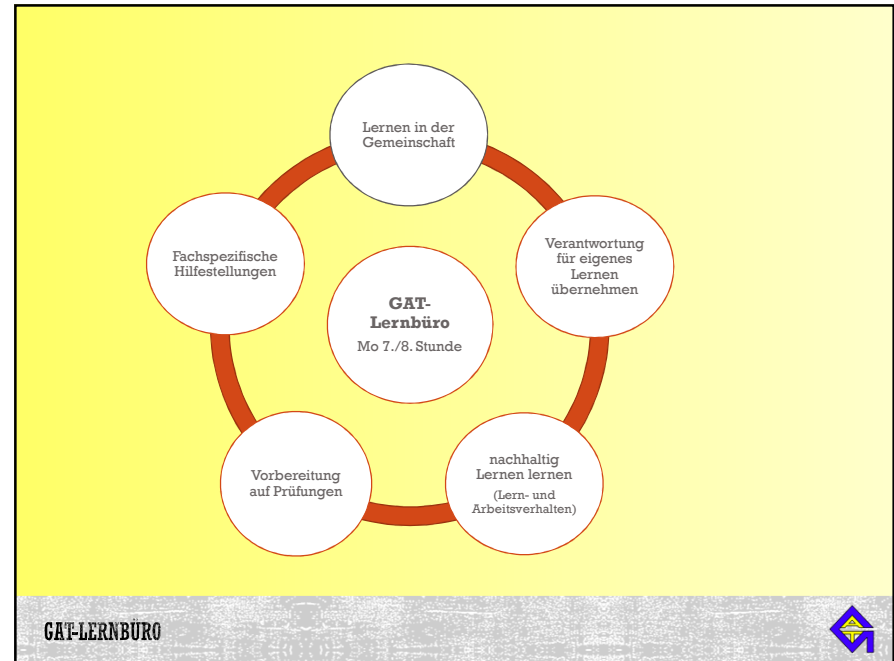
Lernen in der Gemeinschaft

Verantwortung für eigenes Lernen übernehmen

nachhaltig Lernen lernen
(Lern- und Arbeitsverhalten)

Vorbereitung auf Prüfungen

Fachspezifische Hilfestellungen

GAT-Lernbüro
Mo 7./8. Stunde

GAT-LERNBÜRO